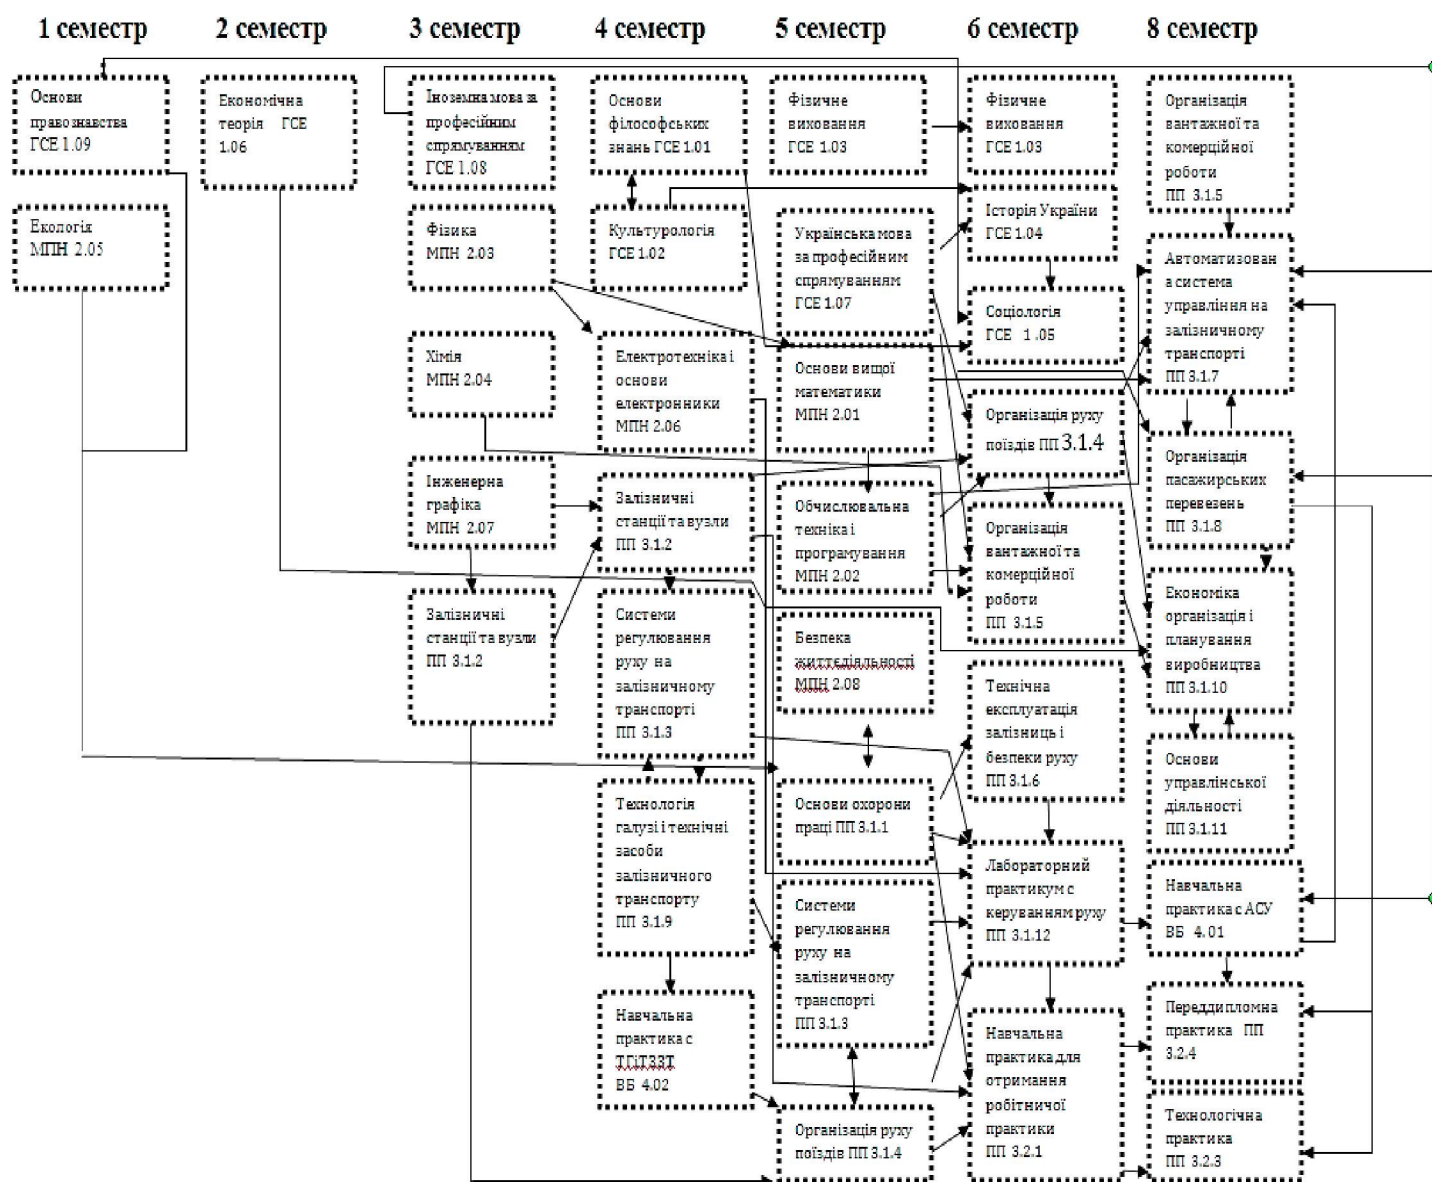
1 семестр

Основи правознавства ГСЕ 1.09

Екологія МПН 2.05

2 семестр

Економічна теорія ГСЕ 1.06

3 семестр

Іноземна мова за професійним спрямуванням ГСЕ 1.08

Фізика МПН 2.03

Хімія МПН 2.04

Інженерна графіка МПН 2.07

Залізничні станції та вузли ПП 3.1.2

4 семестр

Основи філософських знань ГСЕ 1.01

Культурологія ГСЕ 1.02

Електротехніка і основи електронники МПН 2.06

Залізничні станції та вузли ПП 3.1.2

Системи регулювання руху на залізничному транспорті ПП 3.1.3

Технологія галузі і технічні засоби залізничного транспорту ПП 3.1.9

Навчальна практика с ТГіТЗЗТ ВБ 4.02

5 семестр

Фізичне виховання ГСЕ 1.03

Українська мова за професійним спрямуванням ГСЕ 1.07

Основи вищої математики МПН 2.01

Обчислювальна техніка і програмування МПН 2.02

Безпека життєдіяльності МПН 2.08

Основи охорони праці ПП 3.1.1

Системи регулювання руху на залізничному транспорті ПП 3.1.3

Організація руху поїздів ПП 3.1.4

6 семестр

Фізичне виховання ГСЕ 1.03

Історія України ГСЕ 1.04

Соціологія ГСЕ 1.05

Організація руху поїздів ПП 3.1.4

Організація вантажної та комерційної роботи ПП 3.1.5

Технічна експлуатація залізниць і безпеки руху ПП 3.1.6

Лабораторний практикум с керуванням руху ПП 3.1.12

Навчальна практика для отримання робітничої практики ПП 3.2.1

8 семестр

Організація вантажної та комерційної роботи ПП 3.1.5

Автоматизована система управління на залізничному транспорті ПП 3.1.7

Організація пасажирських перевезень ПП 3.1.8

Економіка організація і планування виробництва ПП 3.1.10

Основи управлінської діяльності ПП 3.1.11

Навчальна практика с АСУ ВБ 4.01

Переддипломна практика ПП 3.2.4

Технологічна практика ПП 3.2.3